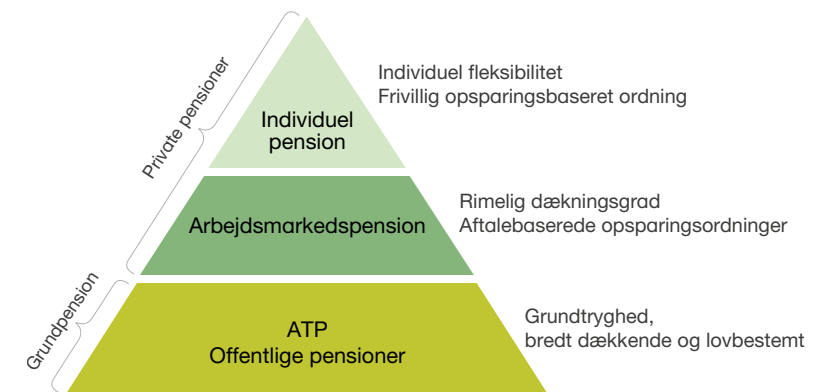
Private pensioner

Grundpension

Individuel pension

Individuel fleksibilitet
Frivillig opsparingsbaseret ordning

Arbejdsmarkedspension

Rimelig dækningsgrad
Aftalebaserede opsparingsordninger

ATP
Offentlige pensioner

Grundtryghed,
bredt dækkende og lovbestemt